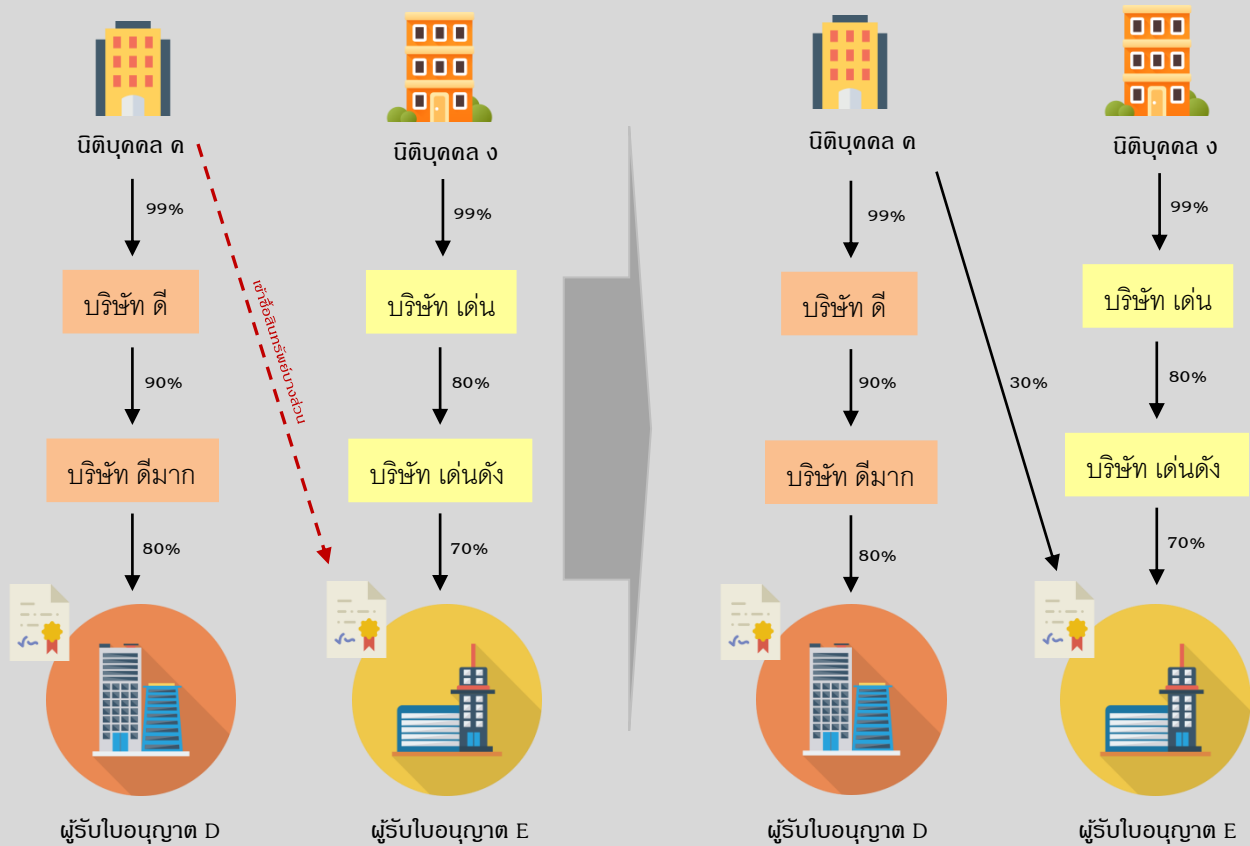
นิติบุคคล ค

99%

บริษัท ดี

90%

บริษัท ดีมาก

80%

ผู้รับใบอนุญาต D

เข้าซื้อสินทรัพย์บางส่วน

นิติบุคคล ง

99%

บริษัท เด่น

80%

บริษัท เด่นดัง

70%

ผู้รับใบอนุญาต E

นิติบุคคล ค

99%

บริษัท ดี

90%

บริษัท ดีมาก

80%

ผู้รับใบอนุญาต D

30%

นิติบุคคล ง

99%

บริษัท เด่น

80%

บริษัท เด่นดัง

70%

ผู้รับใบอนุญาต E